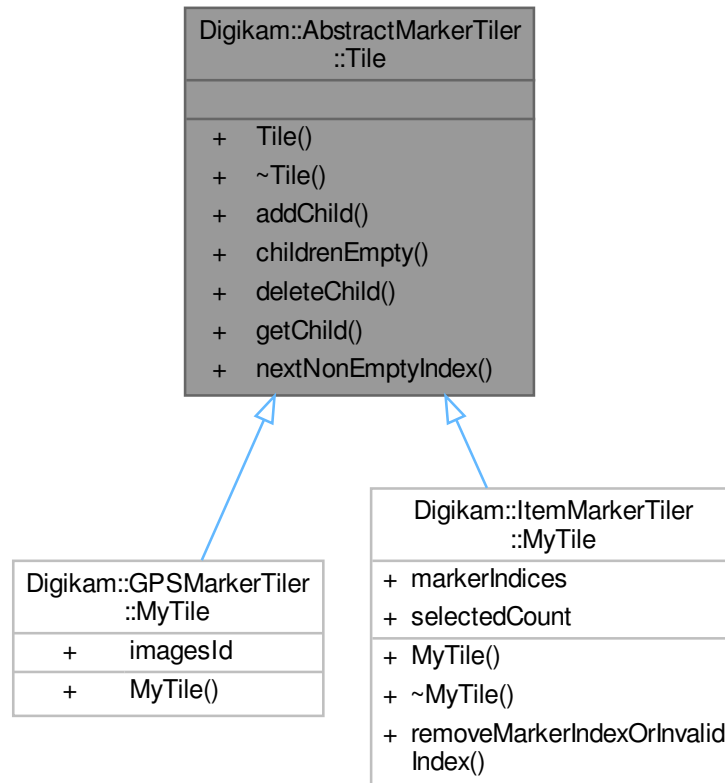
Digikam::AbstractMarkerTiler ::Tile

+ Tile()
+ ~Tile()
+ addChild()
+ childrenEmpty()
+ deleteChild()
+ getChild()
+ nextNonEmptyIndex()

Digikam::GPSMarkerTiler ::MyTile

+ imagesId

+ MyTile()

Digikam::ItemMarkerTiler ::MyTile

+ markerIndices
+ selectedCount

+ MyTile()
+ ~MyTile()
+ removeMarkerIndexOrInvalidIndex()